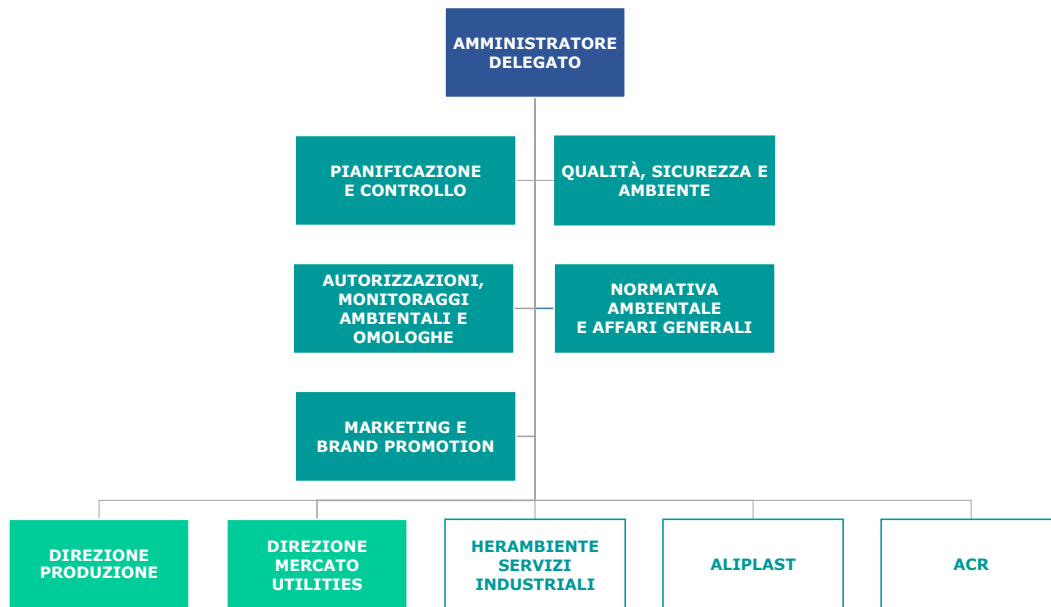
AMMINISTRATORE DELEGATO

PIANIFICAZIONE E CONTROLLO

QUALITÀ, SICUREZZA E AMBIENTE

AUTORIZZAZIONI, MONITORAGGI AMBIENTALI E OMOLOGHE

NORMATIVA AMBIENTALE E AFFARI GENERALI

MARKETING E BRAND PROMOTION

DIREZIONE PRODUZIONE

DIREZIONE MERCATO UTILITIES

HERAMBIENTE SERVIZI INDUSTRIALI

ALIPLAST

ACR